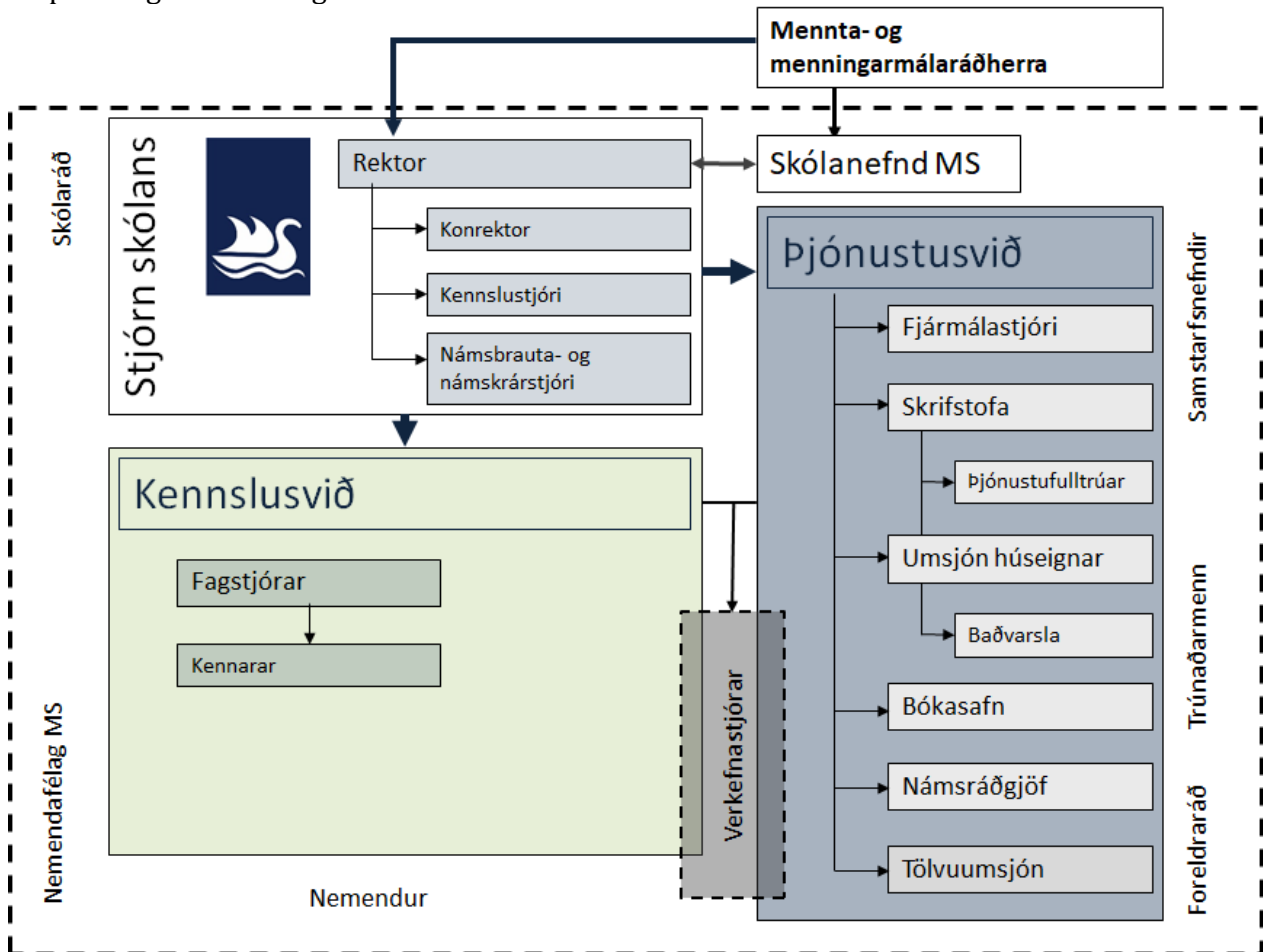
Mennta- og menningarmálaráðherra

Skólaráð

Stjórn skólans

Rektor

Skólanefnd MS

Konrektor

Kennslustjóri

Námsbrauta- og námskrárstjóri

Þjónustusvið

Samstarfsnefndir

Fjármálastjóri

Skrifstofa

Þjónustufulltrúar

Kennslusvið

Umsjón húseignar

Fagstjórar

Kennarar

Baðvarsla

Trúnaðarmenn

Verkefnastjórar

Bókasafn

Nemendafélag MS

Námsráðgjöf

Foreldraráð

Tölvuumsjón

Nemendur